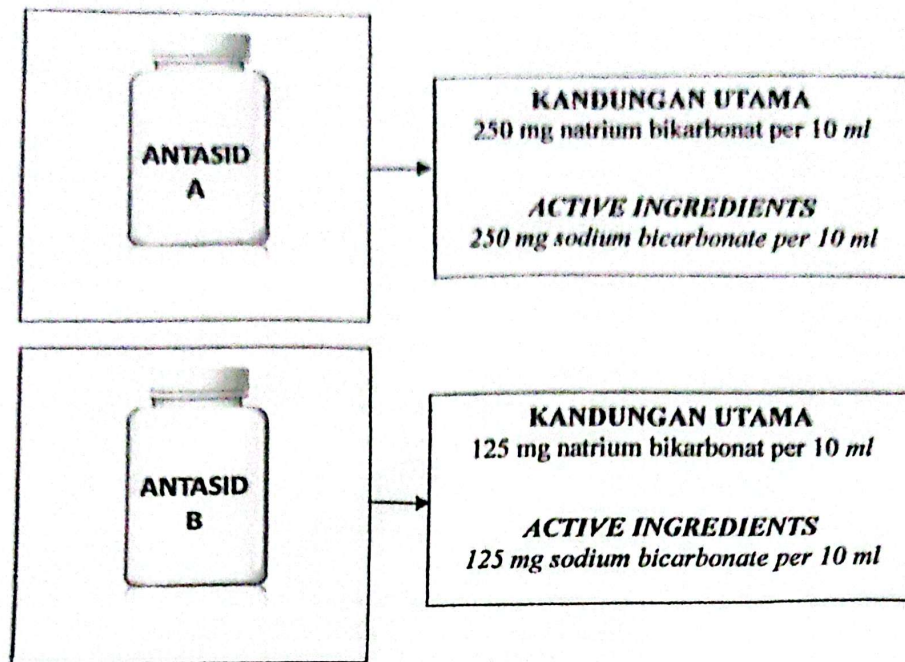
ANTASID A

KANDUNGAN UTAMA
250 mg natrium bikarbonat per 10 *ml*

*ACTIVE INGREDIENTS*
*250 mg sodium bicarbonate per 10 ml*

ANTASID B

KANDUNGAN UTAMA
125 mg natrium bikarbonat per 10 *ml*

*ACTIVE INGREDIENTS*
*125 mg sodium bicarbonate per 10 ml*